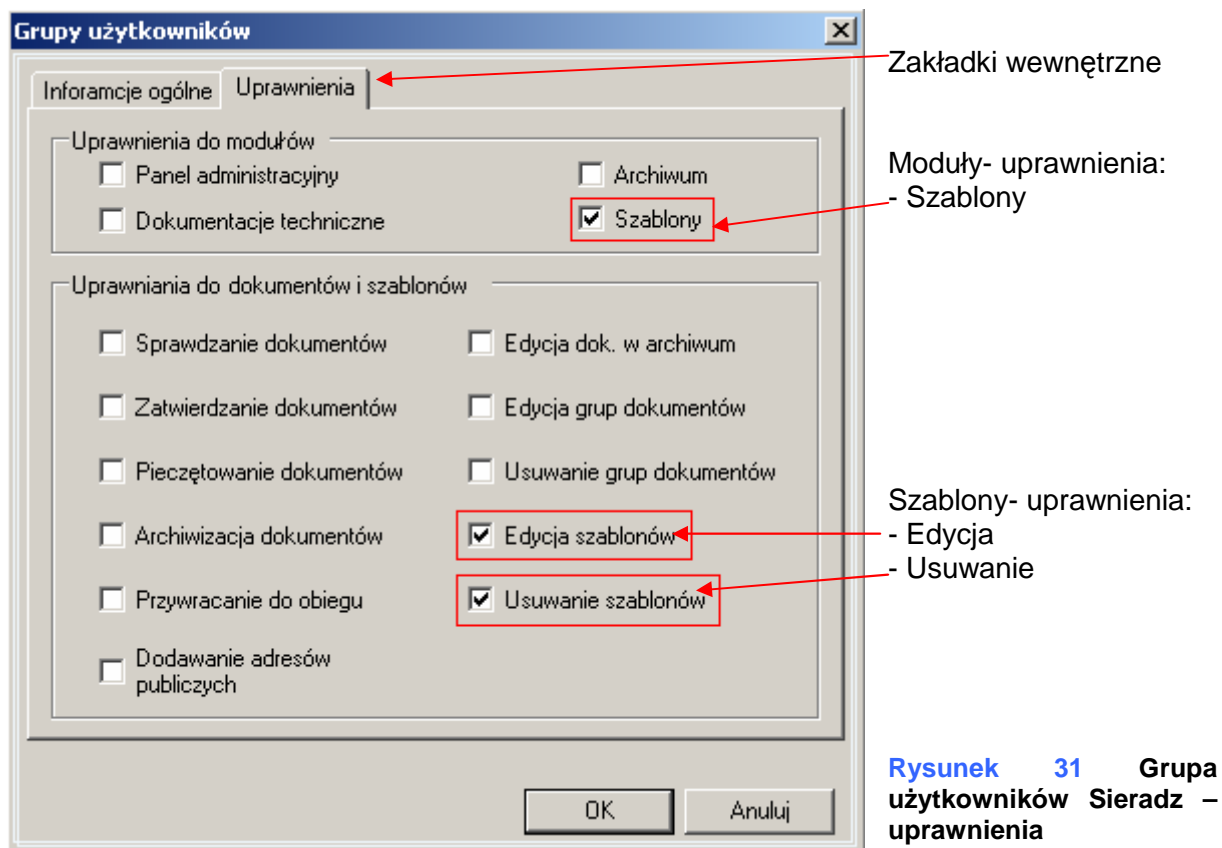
Grupy użytkowników

Inforamcje ogólne | Uprawnienia

Zakładki wewnętrzne

Uprawnienia do modułów

☐ Panel administracyjny
☐ Archiwum
☐ Dokumentacje techniczne
☑ Szablony

Moduły- uprawnienia:
- Szablony

Uprawniania do dokumentów i szablonów

☐ Sprawdzanie dokumentów
☐ Edycja dok. w archiwum
☐ Zatwierdzanie dokumentów
☐ Edycja grup dokumentów
☐ Pieczętowanie dokumentów
☐ Usuwanie grup dokumentów
☐ Archiwizacja dokumentów
☑ Edycja szablonów
☐ Przywracanie do obiegu
☑ Usuwanie szablonów
☐ Dodawanie adresów publiczych

Szablony- uprawnienia:
- Edycja
- Usuwanie

OK
Anuluj

Rysunek 31 Grupa użytkowników Sieradz – uprawnienia